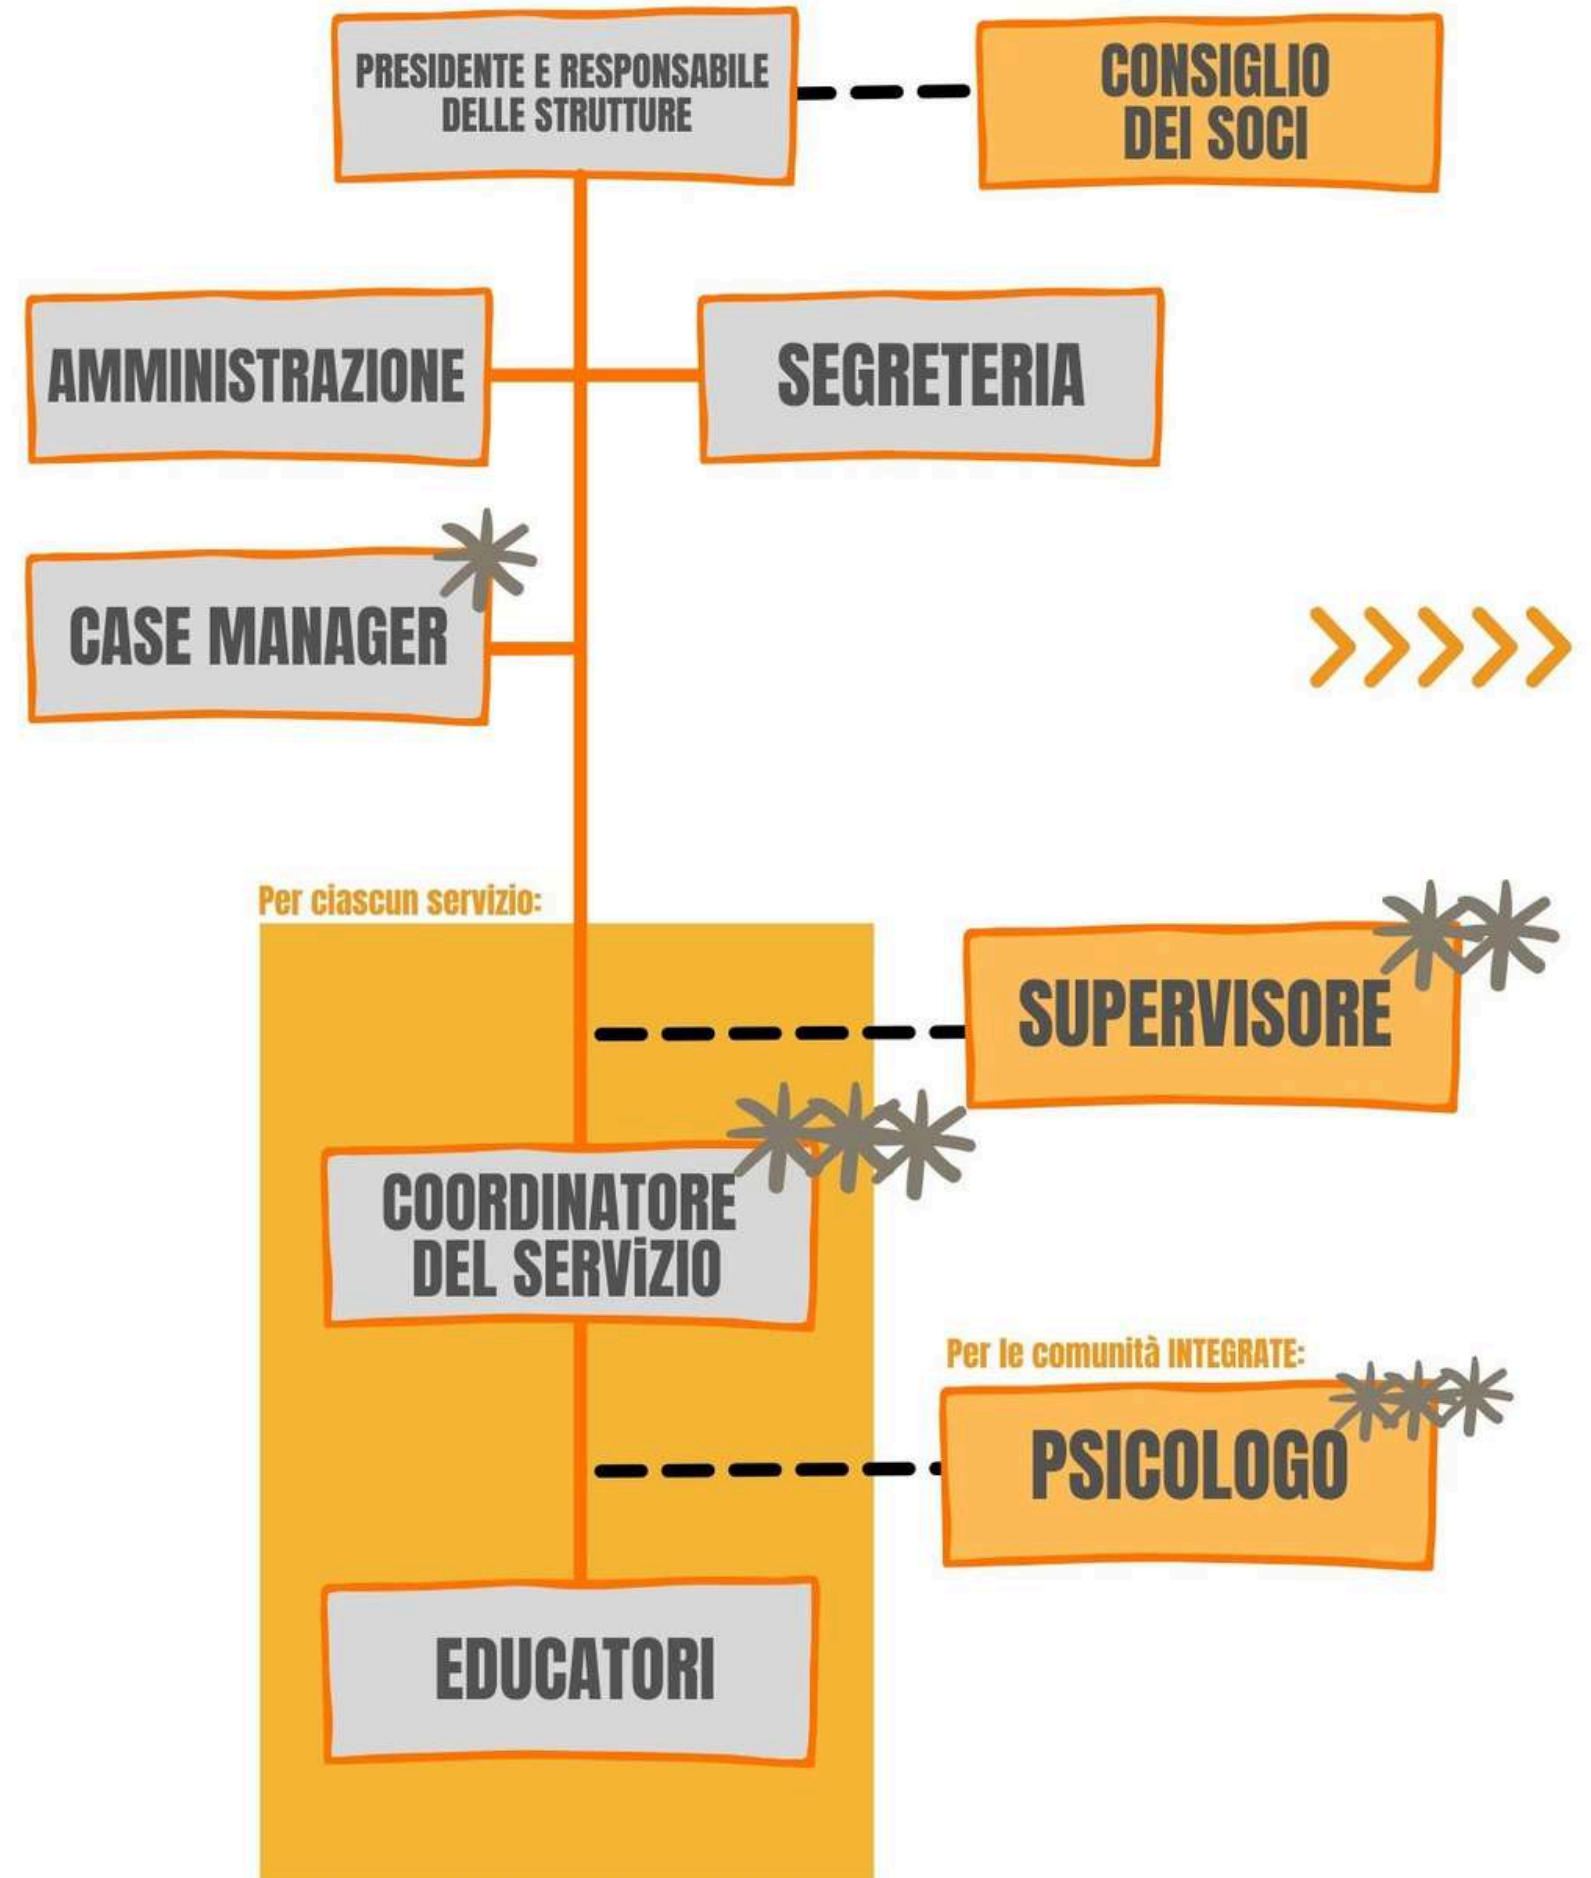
PRESIDENTE E RESPONSABILE DELLE STRUTTURE

CONSIGLIO DEI SOCI

AMMINISTRAZIONE

SEGRETERIA

CASE MANAGER

Per ciascun servizio:

SUPERVISORE

COORDINATORE DEL SERViZIO

Per le comunità INTEGRATE:

PSICOLOGO

EDUCATORI